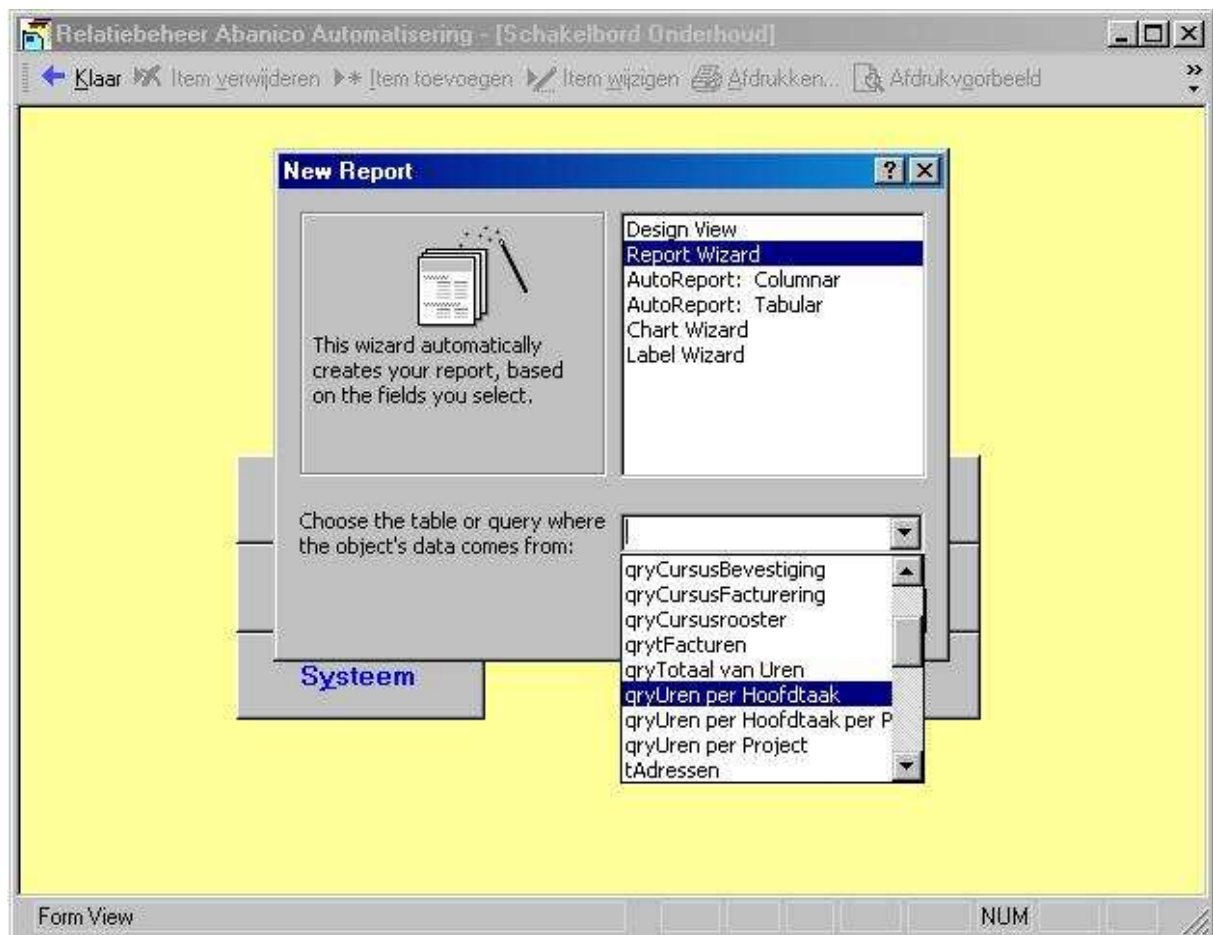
Relatiebeheer Abanico Automatisering - [Schakelbord Onderhoud]

Klaar  Item verwijderen  Item toevoegen  Item wijzigen  Afdrukken...  Afdrukvoorbeeld

New Report

This wizard automatically creates your report, based on the fields you select.

Design View
Report Wizard
AutoReport: Columnar
AutoReport: Tabular
Chart Wizard
Label Wizard

Choose the table or query where the object's data comes from:

qryCursusBevestiging
qryCursusFacturering
qryCursusrooster
qrytFacturen
qryTotaal van Uren
qryUren per Hoofdtaak
qryUren per Hoofdtaak per P
qryUren per Project
tAdressen

Systeem

Form View
NUM